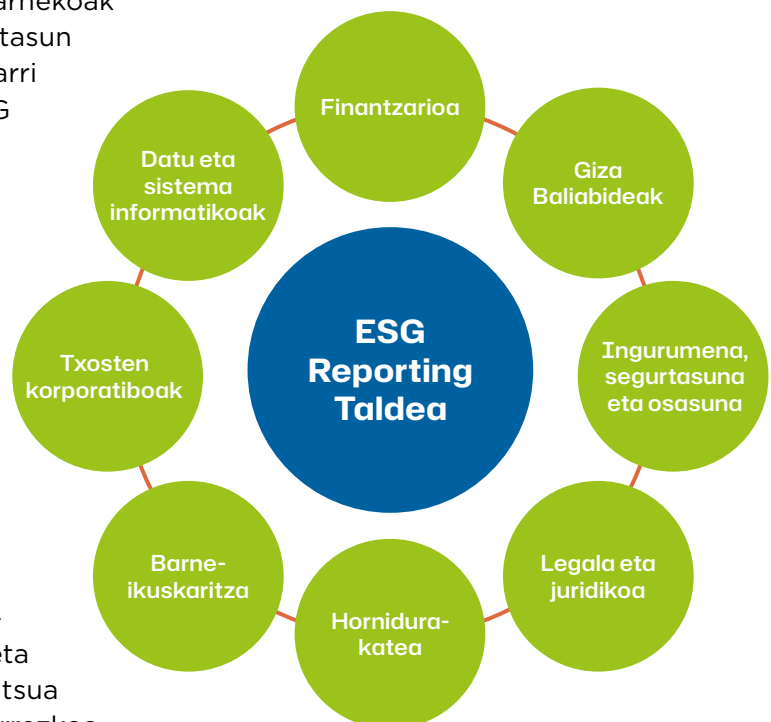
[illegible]arriekoak
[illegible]tasun
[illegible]arri
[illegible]G

ESG Reporting Taldea

Finantzarioa

Giza Baliabideak

Ingurumena, segurtasuna eta osasuna

Legala eta juridikoa

Hornidura-katea

Barne-ikuskaritza

Txosten korporatiboak

Datu eta sistema informatikoak

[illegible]
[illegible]eta
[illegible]tsua
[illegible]